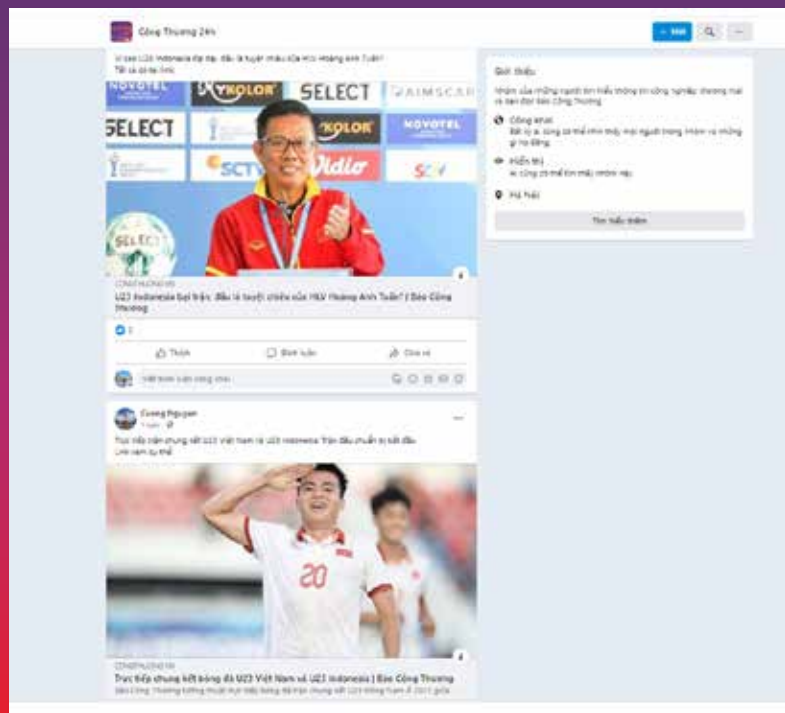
Công Thương 24h

Vì sao U23 Indonesia đại bại, đâu là tuyệt chiêu của HLV Hoàng Anh Tuấn?
Tất cả có tại link

NOVOTEL KOLOR SELECT AIMSCAR SELECT KOLOR NOVOTEL SCTV Vidio SCTV SELECT

CONGTHUONG.VN
U23 Indonesia bại trận, đâu là tuyệt chiêu của HLV Hoàng Anh Tuấn? | Báo Công Thương

1

Thích Bình luận Chia sẻ

Viết bình luận công khai…

Cuong Nguyen
1 năm ·

Trực tiếp trận chung kết U23 Việt Nam và U23 Indonesia: Trận đấu chuẩn bị bắt đầu
Link xem au thể

20

CONGTHUONG.VN
Trực tiếp chung kết bóng đá U23 Việt Nam và U23 Indonesia | Báo Công Thương
Báo Công Thương tường thuật trực tiếp trận chung kết U23 Đông Nam Á 2023 giữa

Giới thiệu

Nhóm của những người tìm hiểu thông tin công nghiệp, thương mại và bạn đọc Báo Công Thương

Công khai
Bất kỳ ai cũng có thể nhìn thấy mọi người trong nhóm và những gì họ đăng.

Hiển thị
Ai cũng có thể tìm thấy nhóm này.

Hà Nội

Tìm hiểu thêm